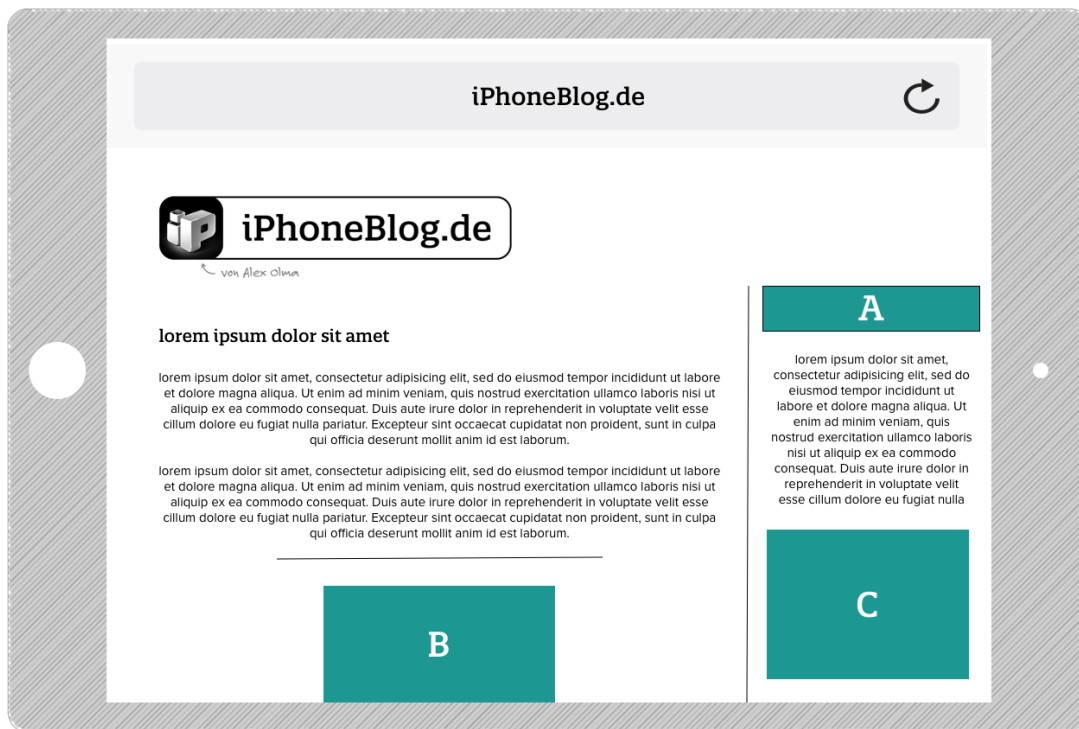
iPhoneBlog.de

iP iPhoneBlog.de

von Alex Olma

lorem ipsum dolor sit amet

lorem ipsum dolor sit amet, consectetur adipisicing elit, sed do eiusmod tempor incididunt ut labore et dolore magna aliqua. Ut enim ad minim veniam, quis nostrud exercitation ullamco laboris nisi ut aliquip ex ea commodo consequat. Duis aute irure dolor in reprehenderit in voluptate velit esse cillum dolore eu fugiat nulla pariatur. Excepteur sint occaecat cupidatat non proident, sunt in culpa qui officia deserunt mollit anim id est laborum.

lorem ipsum dolor sit amet, consectetur adipisicing elit, sed do eiusmod tempor incididunt ut labore et dolore magna aliqua. Ut enim ad minim veniam, quis nostrud exercitation ullamco laboris nisi ut aliquip ex ea commodo consequat. Duis aute irure dolor in reprehenderit in voluptate velit esse cillum dolore eu fugiat nulla pariatur. Excepteur sint occaecat cupidatat non proident, sunt in culpa qui officia deserunt mollit anim id est laborum.

B

A

lorem ipsum dolor sit amet, consectetur adipisicing elit, sed do eiusmod tempor incididunt ut labore et dolore magna aliqua. Ut enim ad minim veniam, quis nostrud exercitation ullamco laboris nisi ut aliquip ex ea commodo consequat. Duis aute irure dolor in reprehenderit in voluptate velit esse cillum dolore eu fugiat nulla

C